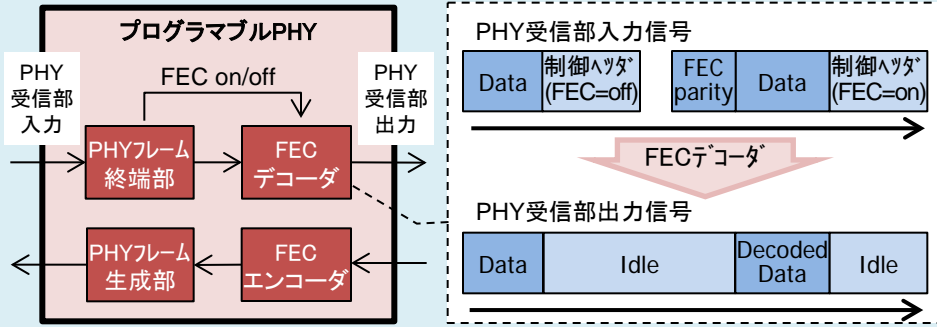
プログラマブルPHY

FEC on/off

PHY
受信部
入力

PHY
受信部
出力

PHYフレーム
終端部

FEC
デコーダ

PHYフレーム
生成部

FEC
エンコーダ

PHY受信部入力信号

| Data | 制御ﾍｯﾀﾞ (FEC=off) |
|---|---|

| FEC parity | Data | 制御ﾍｯﾀﾞ (FEC=on) |
|---|---|---|

FECﾃﾞｺｰﾀﾞ

PHY受信部出力信号

| Data | Idle | Decoded Data | Idle |
|---|---|---|---|